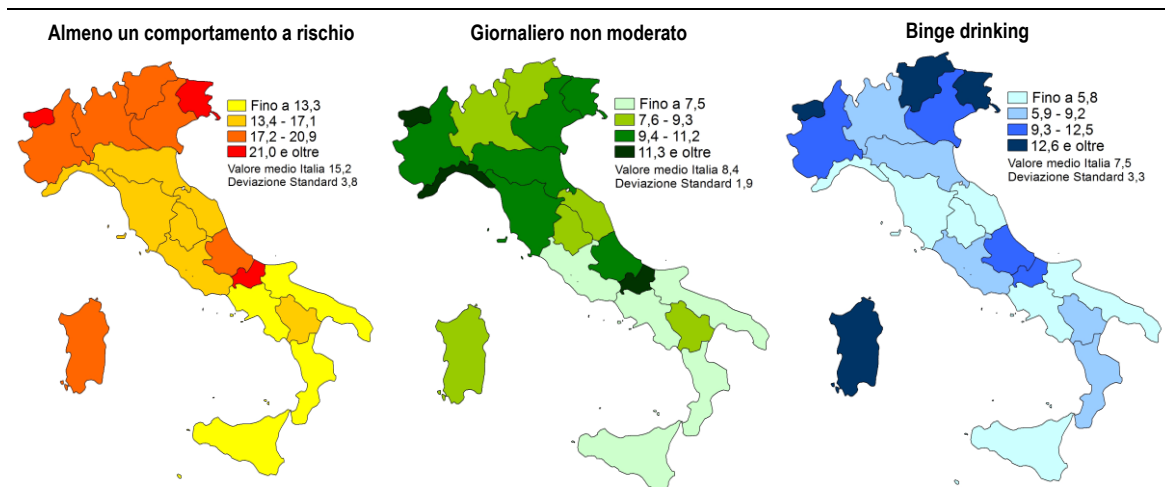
Almeno un comportamento a rischio

Fino a 13,3
13,4 - 17,1
17,2 - 20,9
21,0 e oltre
Valore medio Italia 15,2
Deviazione Standard 3,8

Giornaliero non moderato

Fino a 7,5
7,6 - 9,3
9,4 - 11,2
11,3 e oltre
Valore medio Italia 8,4
Deviazione Standard 1,9

Binge drinking

Fino a 5,8
5,9 - 9,2
9,3 - 12,5
12,6 e oltre
Valore medio Italia 7,5
Deviazione Standard 3,3